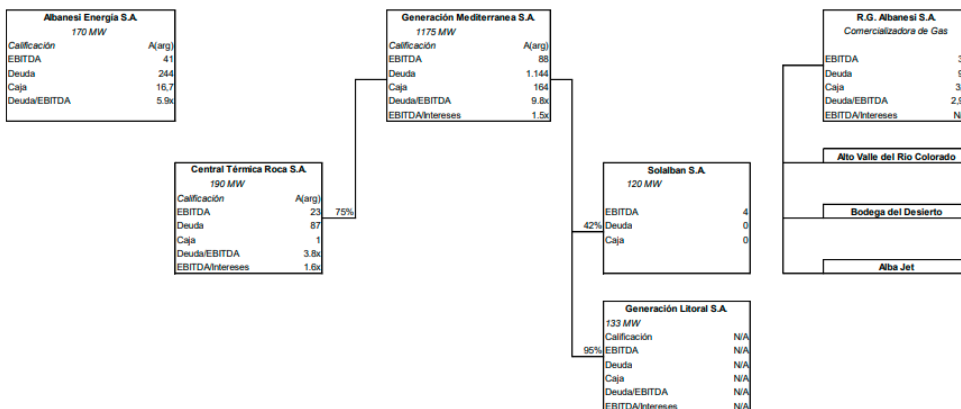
Albanesi Energía S.A.
170 MW

| Calificación | A(arg) |
|---|---|
| EBITDA | 41 |
| Deuda | 244 |
| Caja | 16,7 |
| Deuda/EBITDA | 5.9x |

Generación Mediterranea S.A.
1175 MW

| Calificación | A(arg) |
|---|---|
| EBITDA | 88 |
| Deuda | 1.144 |
| Caja | 164 |
| Deuda/EBITDA | 9.8x |
| EBITDA/Intereses | 1.5x |

R.G. Albanesi S.A.
Comercializadora de Gas

| EBITDA | 3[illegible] |
|---|---|
| Deuda | 9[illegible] |
| Caja | 3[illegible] |
| Deuda/EBITDA | 2,9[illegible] |
| EBITDA/Intereses | N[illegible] |

Alto Valle del Rio Colorado

Bodega del Desierto

Alba Jet

Central Térmica Roca S.A.
190 MW

| Calificación | A(arg) |
|---|---|
| EBITDA | 23 |
| Deuda | 87 |
| Caja | 1 |
| Deuda/EBITDA | 3.8x |
| EBITDA/Intereses | 1.6x |

75%

Solalban S.A.
120 MW

| EBITDA | 4 |
|---|---|
| Deuda | 0 |
| Caja | 0 |

42%

Generación Litoral S.A.
133 MW

| Calificación | N/A |
|---|---|
| EBITDA | N/A |
| Deuda | N/A |
| Caja | N/A |
| Deuda/EBITDA | N/A |
| EBITDA/Intereses | N/A |

95%